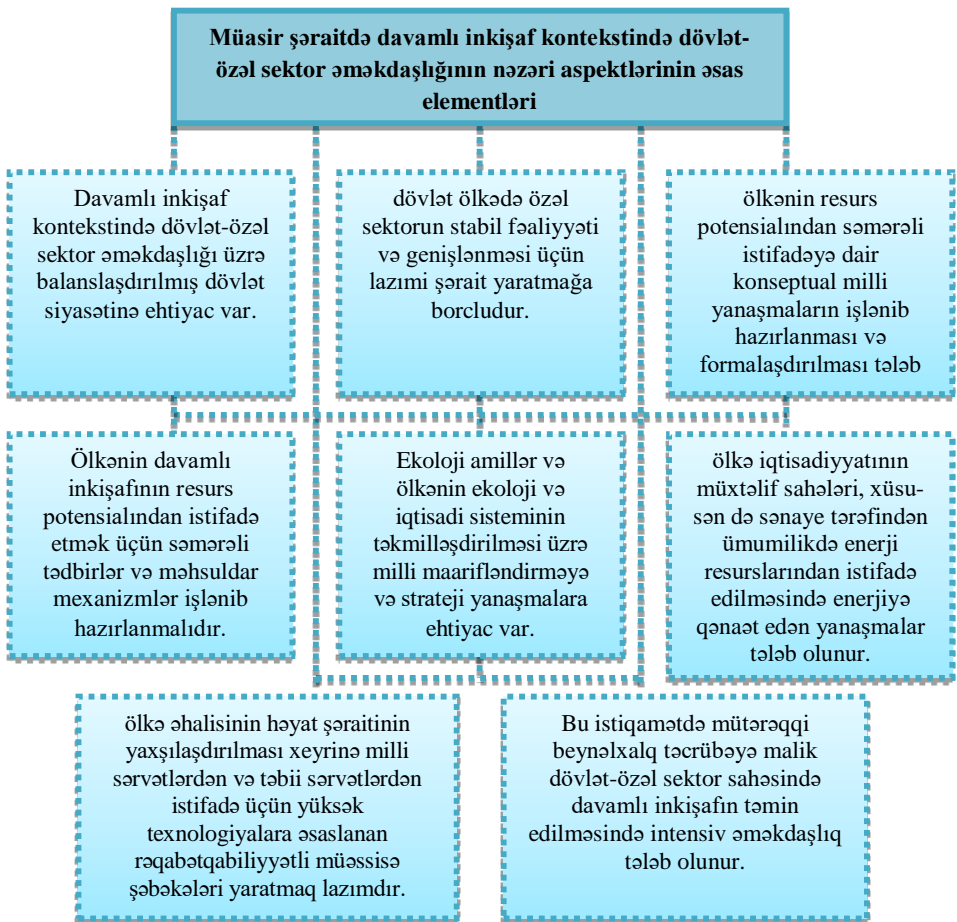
Müasir şəraitdə davamlı inkişaf kontekstində dövlət-özəl sektor əməkdaşlığının nəzəri aspektlərinin əsas elementləri

Davamlı inkişaf kontekstində dövlət-özəl sektor əməkdaşlığı üzrə balanslaşdırılmış dövlət siyasətinə ehtiyac var.

dövlət ölkədə özəl sektorun stabil fəaliyyəti və genişlənməsi üçün lazımi şərait yaratmağa borcludur.

ölkənin resurs potensialından səmərəli istifadəyə dair konseptual milli yanaşmaların işlənib hazırlanması və formalaşdırılması tələb

Ölkənin davamlı inkişafının resurs potensialından istifadə etmək üçün səmərəli tədbirlər və məhsuldar mexanizmlər işlənib hazırlanmalıdır.

Ekoloji amillər və ölkənin ekoloji və iqtisadi sisteminin təkmilləşdirilməsi üzrə milli maarifləndirməyə və strateji yanaşmalara ehtiyac var.

ölkə iqtisadiyyatının müxtəlif sahələri, xüsusən də sənaye tərəfindən ümumilikdə enerji resurslarından istifadə edilməsində enerjiyə qənaət edən yanaşmalar tələb olunur.

ölkə əhalisinin həyat şəraitinin yaxşılaşdırılması xeyrinə milli sərvətlərdən və təbii sərvətlərdən istifadə üçün yüksək texnologiyalara əsaslanan rəqabətqabiliyyətli müəssisə şəbəkələri yaratmaq lazımdır.

Bu istiqamətdə mütərəqqi beynəlxalq təcrübəyə malik dövlət-özəl sektor sahəsində davamlı inkişafın təmin edilməsində intensiv əməkdaşlıq tələb olunur.